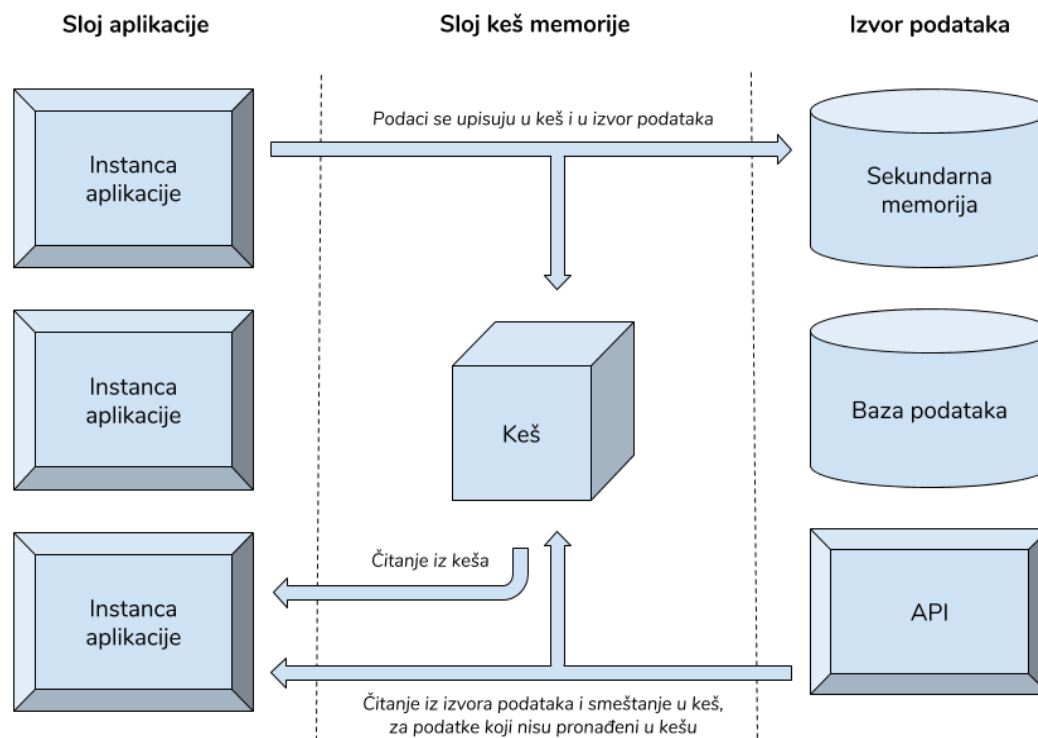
Sloj aplikacije

Sloj keš memorije

Izvor podataka

Podaci se upisuju u keš i u izvor podataka

Instanca aplikacije

Sekundarna memorija

Instanca aplikacije

Keš

Baza podataka

Čitanje iz keša

Instanca aplikacije

API

Čitanje iz izvora podataka i smeštanje u keš, za podatke koji nisu pronađeni u kešu